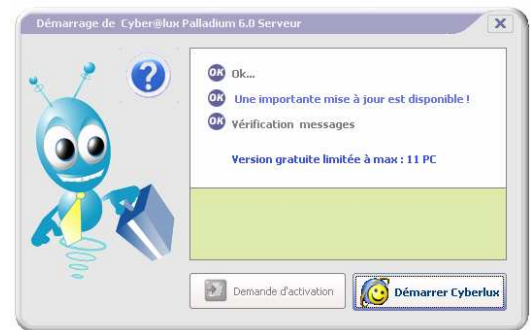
Démarrage de Cyber@lux Palladium 6.0 Serveur

OK Ok...

OK Une importante mise à jour est disponible !

OK Vérification messages

Version gratuite limitée à max : 11 PC

Demande d'activation

Démarrer Cyberlux